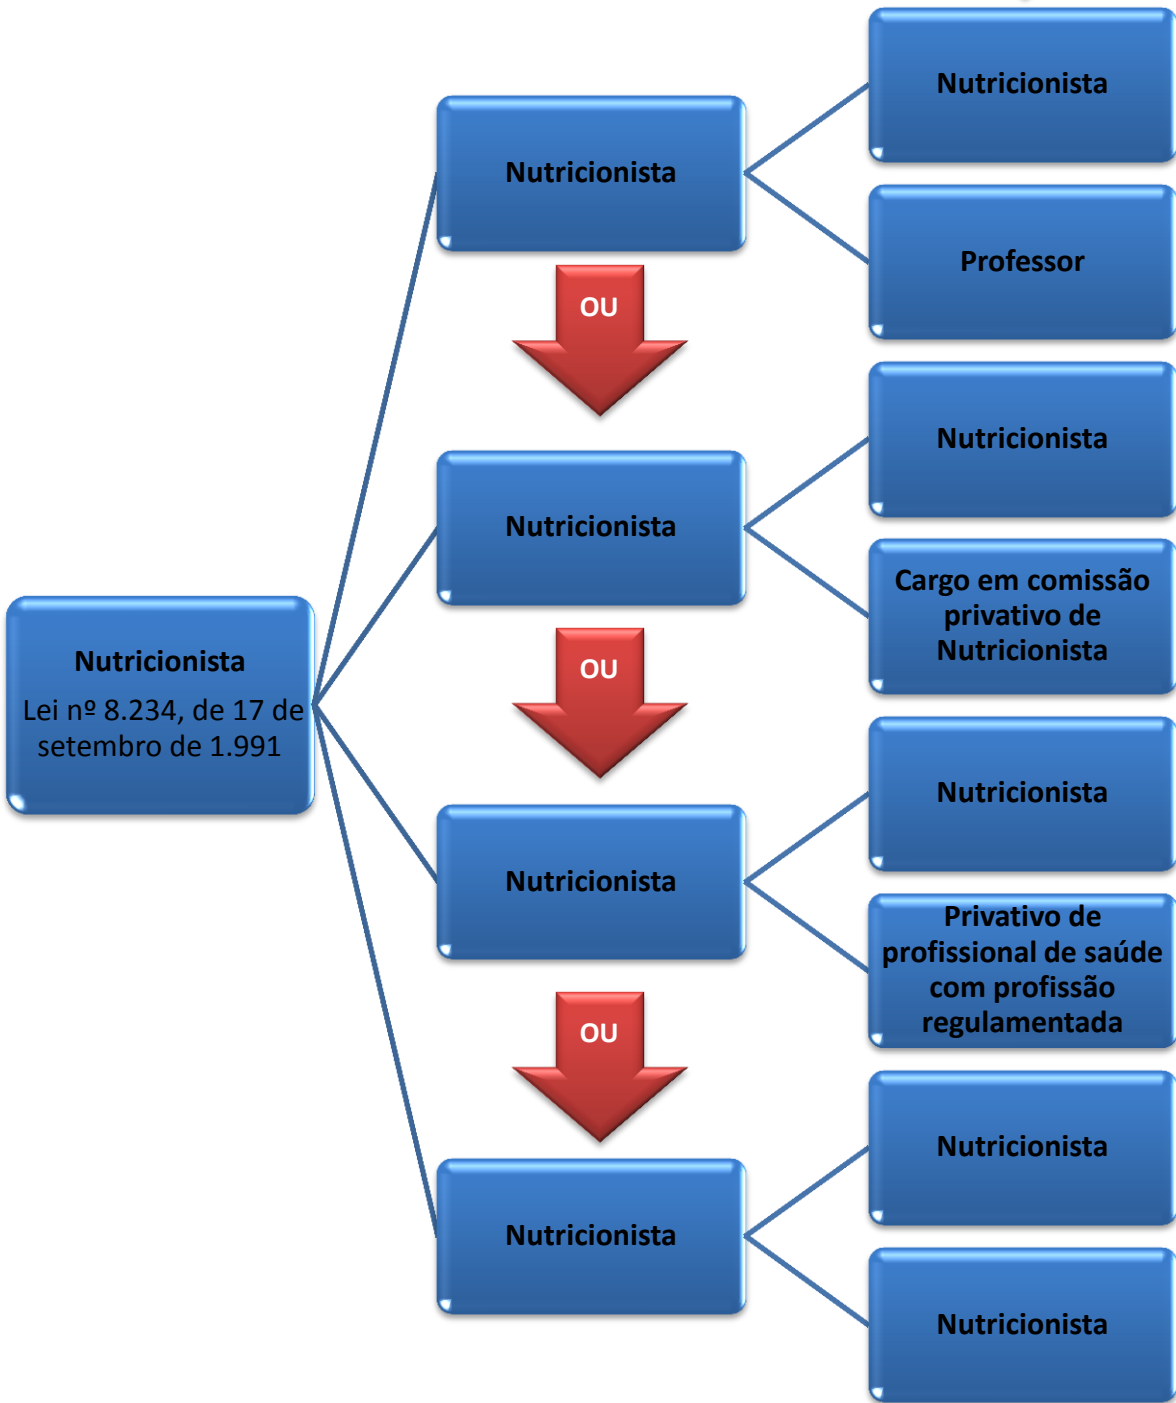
Nutricionista

Lei nº 8.234, de 17 de setembro de 1.991

Nutricionista

Nutricionista

Professor

OU

Nutricionista

Nutricionista

Cargo em comissão privativo de Nutricionista

OU

Nutricionista

Nutricionista

Privativo de profissional de saúde com profissão regulamentada

OU

Nutricionista

Nutricionista

Nutricionista